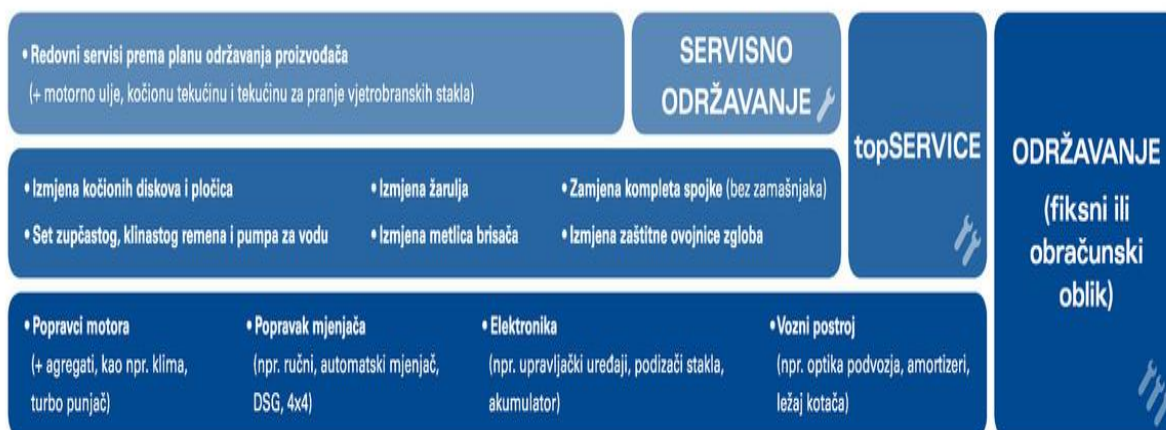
• Redovni servisi prema planu održavanja proizvođača
(+ motorno ulje, kočionu tekućinu i tekućinu za pranje vjetrobranskih stakla)

SERVISNO ODRŽAVANJE

topSERVICE

ODRŽAVANJE (fiksni ili obračunski oblik)

• Izmjena kočionih diskova i pločica

• Set zupčastog, klinastog remena i pumpa za vodu

• Izmjena žarulja

• Izmjena metlica brisača

• Zamjena kompleta spojke (bez zamašnjaka)

• Izmjena zaštitne ovojnice zgloba

• Popravci motora
(+ agregati, kao npr. klima, turbo punjač)

• Popravak mjenjača
(npr. ručni, automatski mjenjač, DSG, 4x4)

• Elektronika
(npr. upravljački uređaji, podizači stakla, akumulator)

• Vozni postroj
(npr. optika podvozja, amortizeri, ležaj kotača)